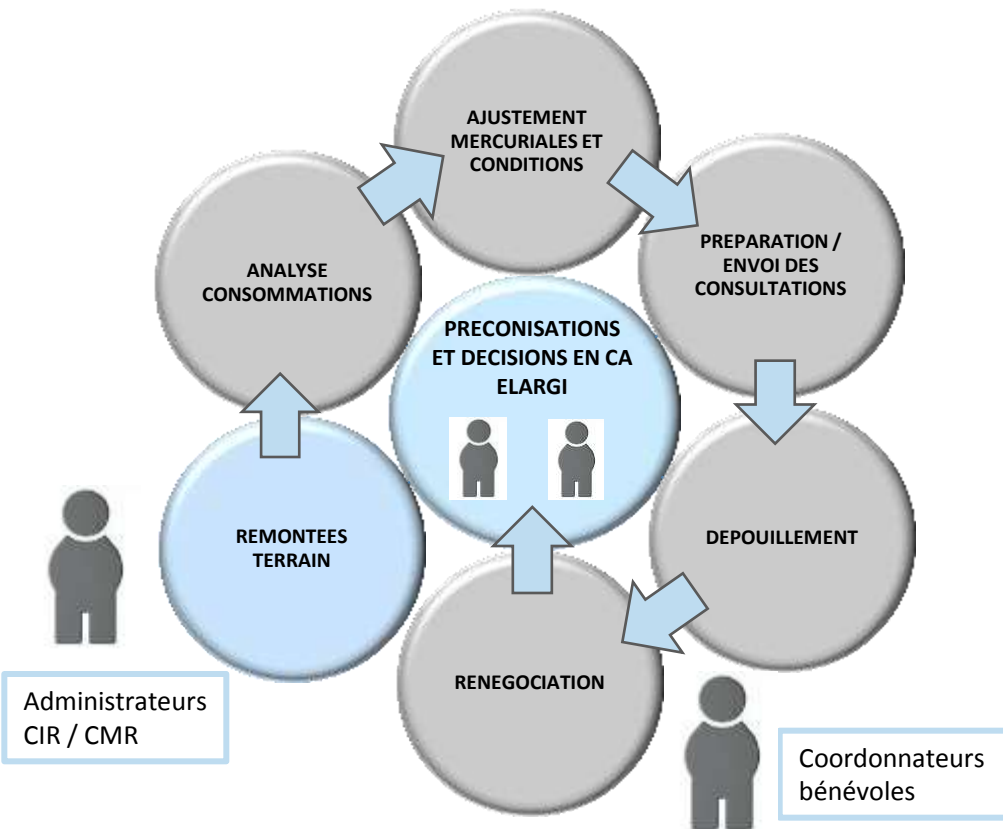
AJUSTEMENT MERCURIALES ET CONDITIONS

PREPARATION / ENVOI DES CONSULTATIONS

DEPOUILLEMENT

RENEGOCIATION

REMONTEES TERRAIN

ANALYSE CONSOMMATIONS

PRECONISATIONS ET DECISIONS EN CA ELARGI

Administrateurs CIR / CMR

Coordonnateurs bénévoles